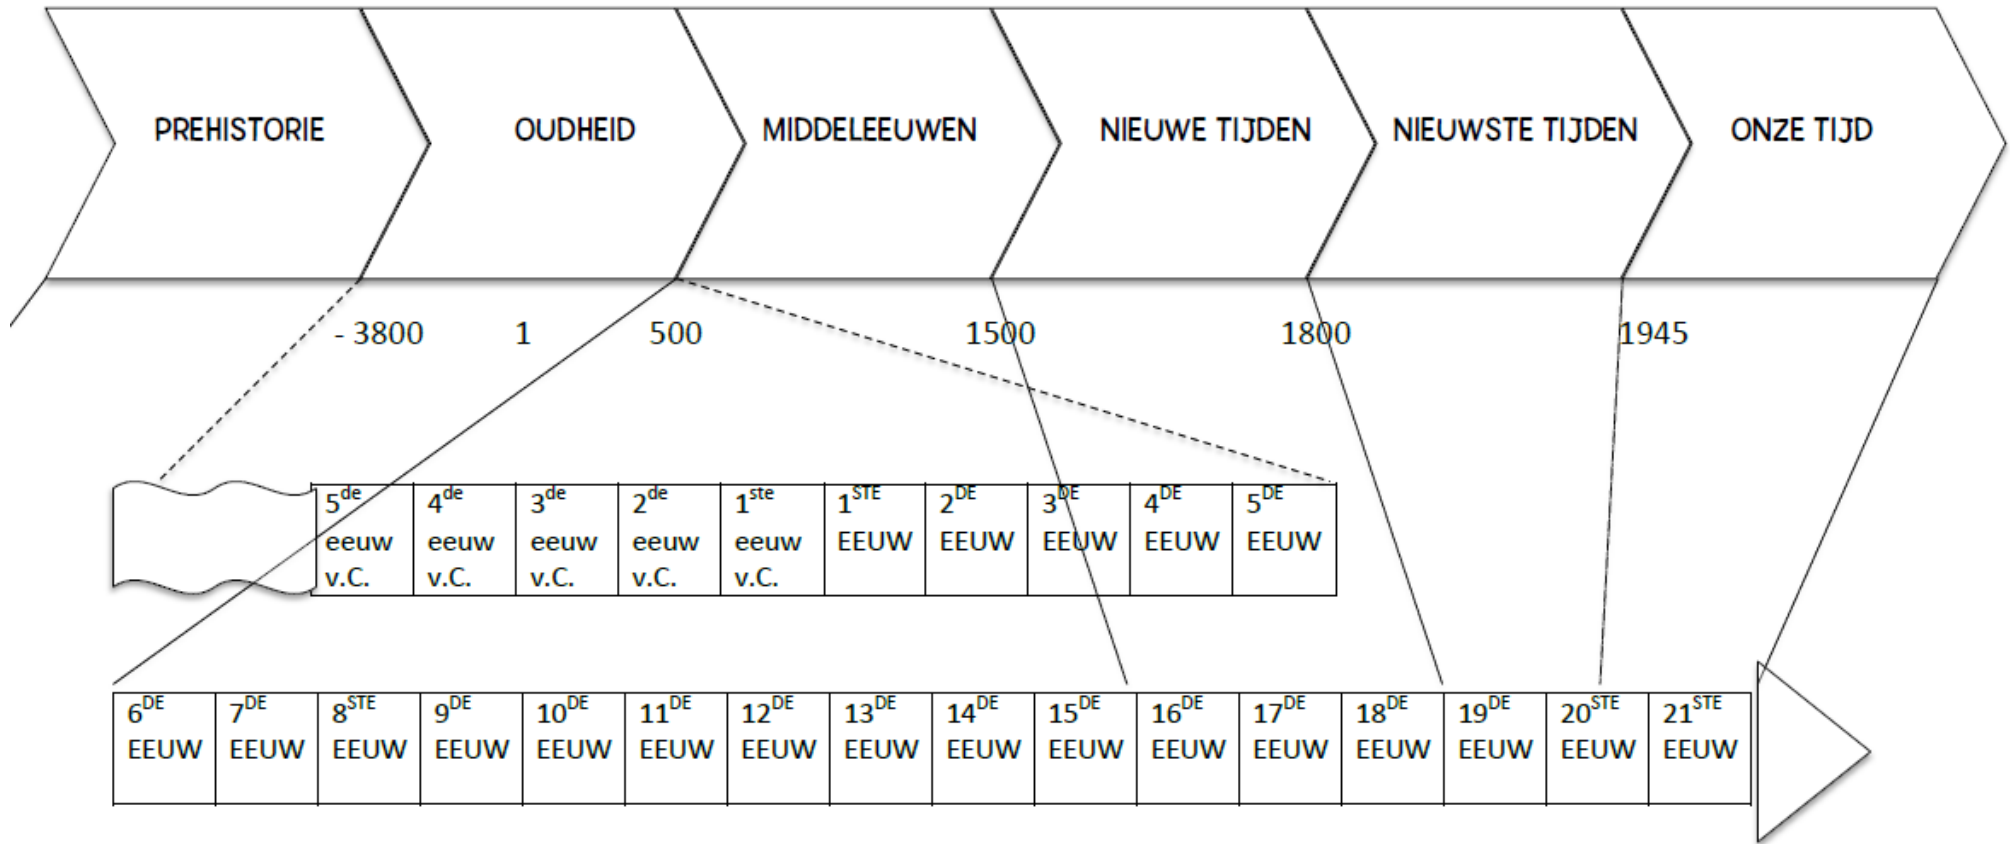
PREHISTORIE OUDHEID MIDDELEEUWEN NIEUWE TIJDEN NIEUWSTE TIJDEN ONZE TIJD

- 3800 1 500 1500 1800 1945

| $5^{de}$ eeuw v.C. | $4^{de}$ eeuw v.C. | $3^{de}$ eeuw v.C. | $2^{de}$ eeuw v.C. | $1^{ste}$ eeuw v.C. | $1^{STE}$ EEUW | $2^{DE}$ EEUW | $3^{DE}$ EEUW | $4^{DE}$ EEUW | $5^{DE}$ EEUW |
|---|---|---|---|---|---|---|---|---|---|

| $6^{DE}$ EEUW | $7^{DE}$ EEUW | $8^{STE}$ EEUW | $9^{DE}$ EEUW | $10^{DE}$ EEUW | $11^{DE}$ EEUW | $12^{DE}$ EEUW | $13^{DE}$ EEUW | $14^{DE}$ EEUW | $15^{DE}$ EEUW | $16^{DE}$ EEUW | $17^{DE}$ EEUW | $18^{DE}$ EEUW | $19^{DE}$ EEUW | $20^{STE}$ EEUW | $21^{STE}$ EEUW |
|---|---|---|---|---|---|---|---|---|---|---|---|---|---|---|---|